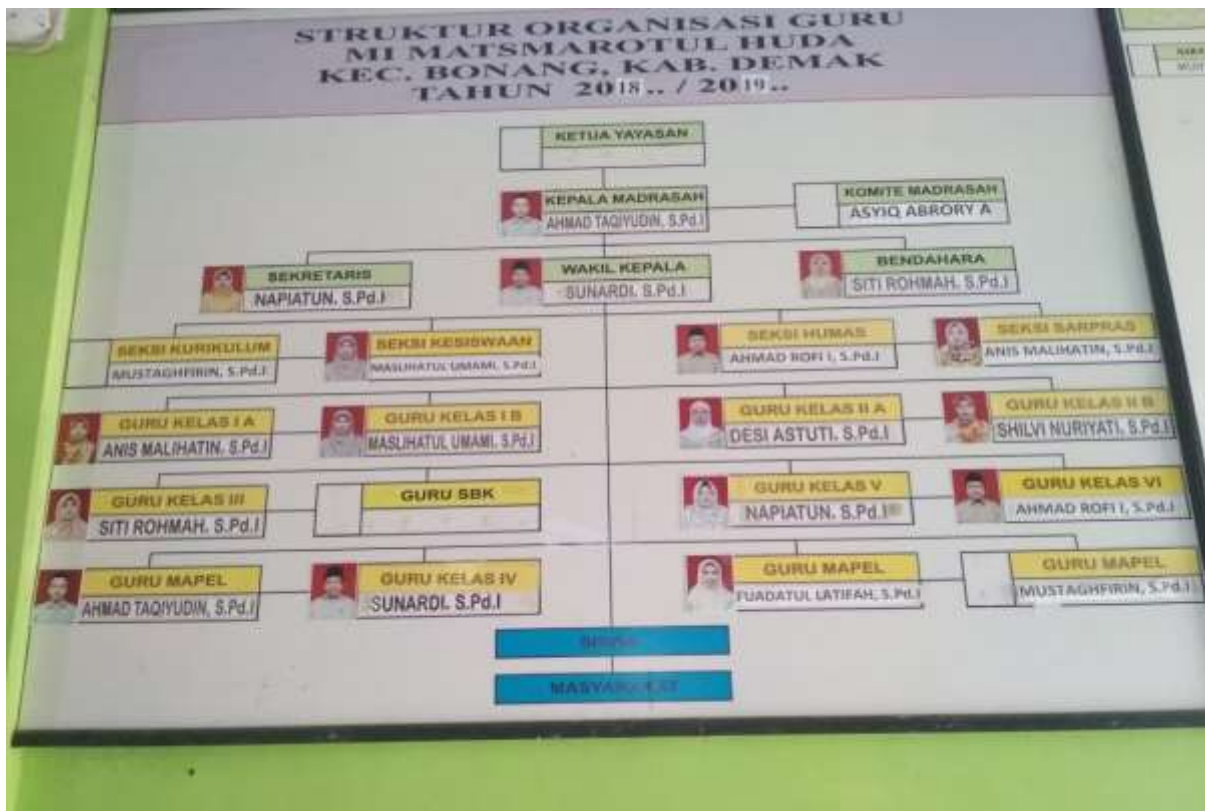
STRUKTUR ORGANISASI GURU
MI MATSMAROTUL HUDA
KEC. BONANG, KAB. DEMAK
TAHUN 2018.. / 2019..

KETUA YAYASAN

KEPALA MADRASAH
AHMAD TAQIYUDIN, S.Pd.I

KOMITE MADRASAH
ASYIQ ABRORY A

SEKRETARIS
NAPIATUN, S.Pd.I

WAKIL KEPALA
SUNARDI, S.Pd.I

BENDAHARA
SITI ROHMAH, S.Pd.I

SEKSI KURIKULUM
MUSTAGHFIRIN, S.Pd.I

SEKSI KESISWAAN
MASLIHATUL UMAMI, S.Pd.I

SEKSI HUMAS
AHMAD ROFI I, S.Pd.I

SEKSI SARPRAS
ANIS MALIHATIN, S.Pd.I

GURU KELAS I A
ANIS MALIHATIN, S.Pd.I

GURU KELAS I B
MASLIHATUL UMAMI, S.Pd.I

GURU KELAS II A
DESI ASTUTI, S.Pd.I

GURU KELAS II B
SHILVI NURIYATI, S.Pd.I

GURU KELAS III
SITI ROHMAH, S.Pd.I

GURU SBK

GURU KELAS V
NAPIATUN, S.Pd.I

GURU KELAS VI
AHMAD ROFI I, S.Pd.I

GURU MAPEL
AHMAD TAQIYUDIN, S.Pd.I

GURU KELAS IV
SUNARDI, S.Pd.I

GURU MAPEL
FUADATUL LATIFAH, S.Pd.I

GURU MAPEL
MUSTAGHFIRIN, S.Pd.I

SISWA

MASYARAKAT